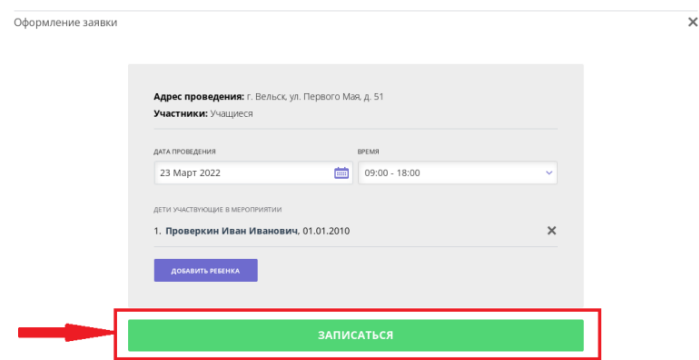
Оформление заявки

Адрес проведения: г. Вельск, ул. Первого Мая, д. 51
Участники: Учащиеся

ДАТА ПРОВЕДЕНИЯ
23 Март 2022

ВРЕМЯ
09:00 - 18:00

ДЕТИ УЧАСТВУЮЩИЕ В МЕРОПРИЯТИИ
1. Проверкин Иван Иванович, 01.01.2010

ДОБАВИТЬ РЕБЕНКА

ЗАПИСАТЬСЯ